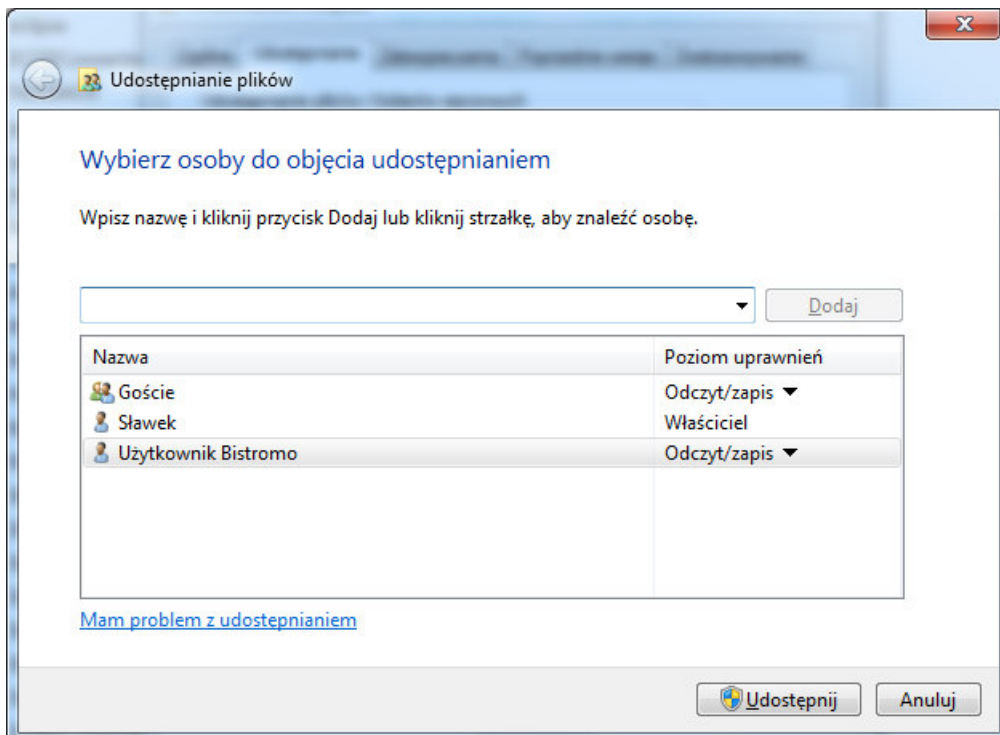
Udostępnianie plików

Wybierz osoby do objęcia udostępnianiem

Wpisz nazwę i kliknij przycisk Dodaj lub kliknij strzałkę, aby znaleźć osobę.

Dodaj

| Nazwa | Poziom uprawnień |
|---|---|
| Goście | Odczyt/zapis ▼ |
| Sławek | Właściciel |
| Użytkownik Bistromo | Odczyt/zapis ▼ |

Mam problem z udostępnianiem

Udostępnij Anuluj